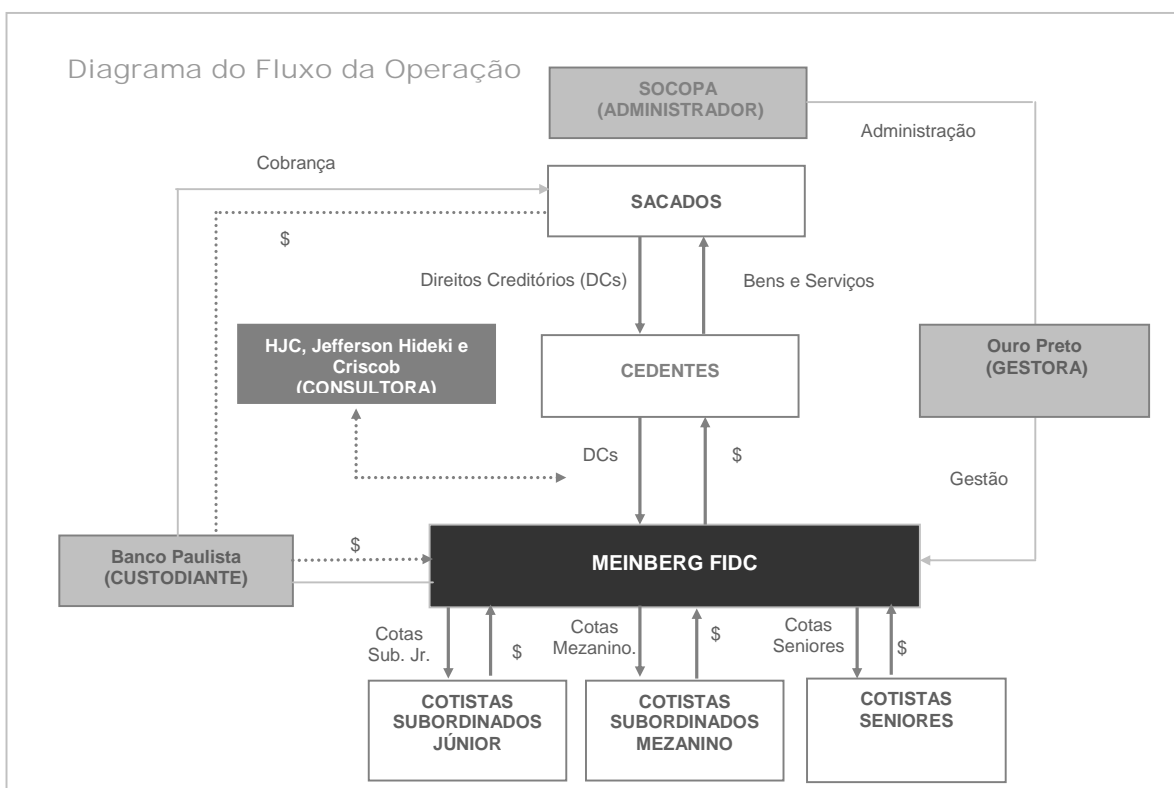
Diagrama do Fluxo da Operação

SOCOPA
(ADMINISTRADOR)

Administração

Cobrança

SACADOS

$

Direitos Creditórios (DCs)

Bens e Serviços

HJC, Jefferson Hideki e Criscob
(CONSULTORA)

CEDENTES

Ouro Preto
(GESTORA)

DCs

$

Gestão

Banco Paulista
(CUSTODIANTE)

$

MEINBERG FIDC

Cotas
Sub. Jr.

$

Cotas
Mezanino.

$

Cotas
Seniores

$

COTISTAS
SUBORDINADOS
JÚNIOR

COTISTAS
SUBORDINADOS
MEZANINO

COTISTAS
SENIORES